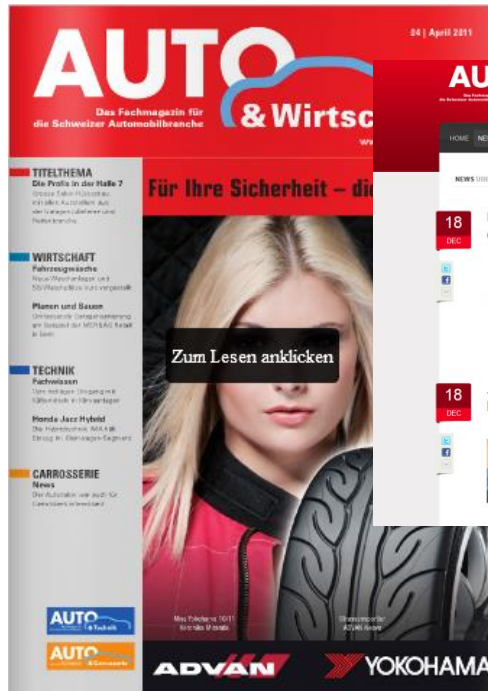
AUTO
& Wirtsc
04 | April 2011
Das Fachmagazin für die Schweizer Automobilbranche

TITELTHEMA
Die Profis in der Halle 7
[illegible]

WIRTSCHAFT
Fahrzeugwäsche
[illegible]

Planen und Bauen
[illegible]

TECHNIK
Fachwissen
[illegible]

Honda Jazz Hybrid
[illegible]

CARROSSERIE
News
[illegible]

Für Ihre Sicherheit – di

Zum Lesen anklicken

AUTO
AUTO

ADVAN
YOKOHAMA

AU
HOME NE
NEWS
18 DEC
18 DEC